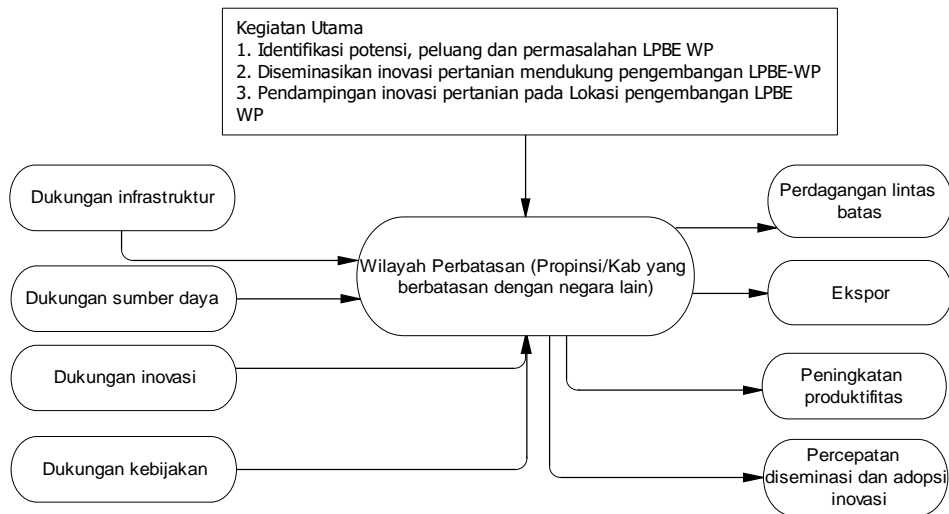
Kegiatan Utama
1. Identifikasi potensi, peluang dan permasalahan LPBE WP
2. Diseminasikan inovasi pertanian mendukung pengembangan LPBE-WP
3. Pendampingan inovasi pertanian pada Lokasi pengembangan LPBE WP

Dukungan infrastruktur

Dukungan sumber daya

Dukungan inovasi

Dukungan kebijakan

Wilayah Perbatasan (Propinsi/Kab yang berbatasan dengan negara lain)

Perdagangan lintas batas

Ekspor

Peningkatan produktifitas

Percepatan diseminasi dan adopsi inovasi